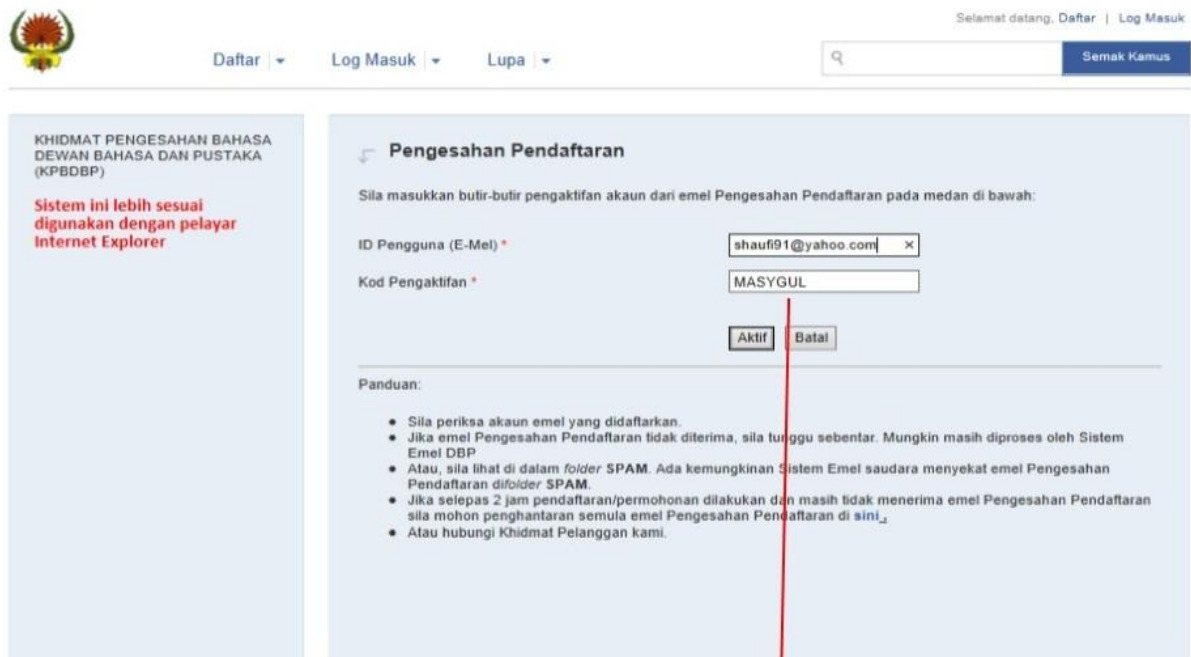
Selamat datang, Daftar | Log Masuk

Daftar | Log Masuk | Lupa

Semak Kamus

KHIDMAT PENGESAHAN BAHASA DEWAN BAHASA DAN PUSTAKA (KPBDBP)

Sistem ini lebih sesuai digunakan dengan pelayar Internet Explorer

Pengesahan Pendaftaran

Sila masukkan butir-butir pengaktifan akaun dari emel Pengesahan Pendaftaran pada medan di bawah:

ID Pengguna (E-Mel) * shaufi91@yahoo.com ×

Kod Pengaktifan * MASYGUL

Aktif Batal

Panduan:

- Sila periksa akaun emel yang didaftarkan.
- Jika emel Pengesahan Pendaftaran tidak diterima, sila tunggu sebentar. Mungkin masih diproses oleh Sistem Emel DBP
- Atau, sila lihat di dalam *folder* **SPAM**. Ada kemungkinan Sistem Emel saudara menyekat emel Pengesahan Pendaftaran di*folder* **SPAM**.
- Jika selepas 2 jam pendaftaran/permohonan dilakukan dan masih tidak menerima emel Pengesahan Pendaftaran sila mohon penghantaran semula emel Pengesahan Pendaftaran di sini.
- Atau hubungi Khidmat Pelanggan kami.